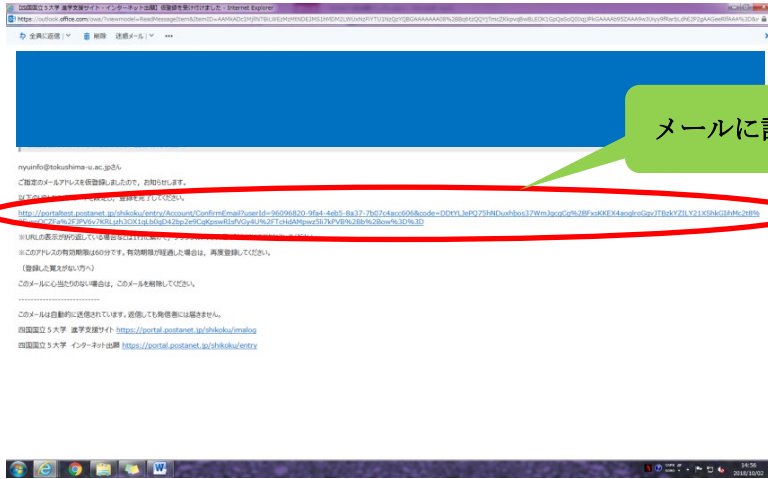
【四国国立５大学 進学支援サイト・インターネット出願】仮登録を受け付けました - Internet Explorer

https://outlook.office.com/owa/?viewmodel=ReadMessageItem&ItemID=AAMkADc1MjRlNTBlLWEzMzItNDE3MS1hMDM2LWUxNzFlYTU1NzQzYQBGAAAAAAA0P%2BBq6tzQQYj7ms2Xkgvq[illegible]

全員に返信 | 削除 迷惑メール | •••

メールに記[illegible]

nyuinfo@tokushima-u.ac.jpさん

ご指定のメールアドレスを仮登録しましたので、お知らせします。

以下のURLをクリックして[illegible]登録を完了してください。

http://portaltest.postanet.jp/shikoku/entry/Account/ConfirmEmail?userId=96096820-9fa4-4eb5-8a37-7b07c4acc606&code=DDtYL3ePQ75hNDuxhbos37Wm3gcqCq%2BFxsKKEX4aoqlroGqvJTBzkYZILY21X5hkGIhMc2tB%2Fnqg5C2Fa%2F3PV6v7KRLizh3OX1qLb0gD42bp2e9CqKpswRIsfVGy4U%2FTcHdAMpwz5li7kPVB%2Bb%2Bow%3D%3D

※URLの表示が折り返している場合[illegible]

※このアドレスの有効期限は60分です。有効期限が経過した場合は、再度登録してください。

（登録した覚えがない方へ）

このメールに心当たりのない場合は、このメールを削除してください。

----------------------------

このメールは自動的に送信されています。返信しても発信者には届きません。

四国国立５大学 進学支援サイト https://portal.postanet.jp/shikoku/imalog

四国国立５大学 インターネット出願 https://portal.postanet.jp/shikoku/entry

14:56
2018/10/02